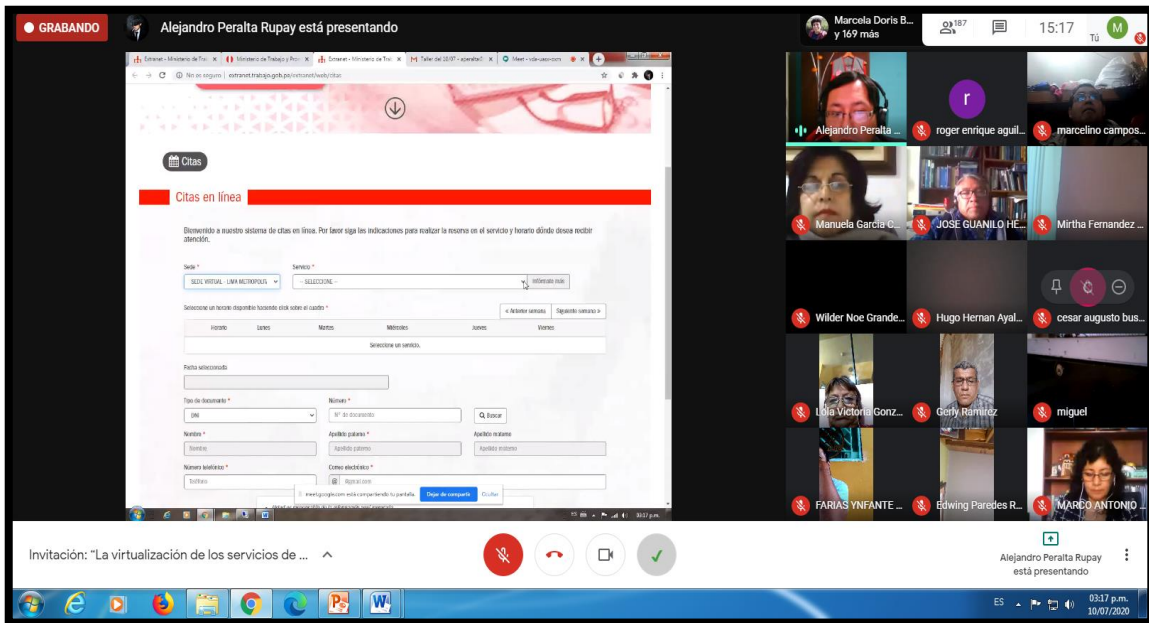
GRABANDO

Alejandro Peralta Rupay está presentando

Marcela Doris B... y 169 más

187

15:17

Tú

Extranet - Ministerio de Trab | Ministerio de Trabajo y Prom | Extranet - Ministerio de Trab | Taller del 10/07 - aperalta@ | Meet - xda-uasv-comz

No es seguro | extranet.trabajo.gob.pe/extranet/web/citas

Citas

Citas en línea

Bienvenido a nuestro sistema de citas en línea. Por favor siga las indicaciones para realizar la reserva en el servicio y horario dónde desea recibir atención.

Sede * | Servicio *

SEDE VIRTUAL - LIMA METROPOLITA | -- SELECCIONE -- | Información

Seleccione un horario disponible haciendo click sobre el cuadro *

« Anterior semana | Siguiente semana »

| Horario | Lunes | Martes | Miércoles | Jueves | Viernes |
|---|---|---|---|---|---|
| Seleccione un servicio. | | | | | |

Fecha seleccionada

Tipo de documento * | Número *

DNI | N° de documento | Buscar

Nombre * | Apellido paterno * | Apellido materno

Nombre | Apellido paterno | Apellido materno

Número telefónico * | Correo electrónico *

Teléfono | @ Ingresar correo

meet.google.com está compartiendo tu pantalla. Dejar de compartir Ocultar

Alejandro Peralta ...

roger enrique aguil...

marcelino campos...

Manuela Garcia C...

JOSE GUANILO HE...

Mirtha Fernandez ...

Wilder Noe Grande...

Hugo Hernan Ayal...

cesar augusto bus...

Lola Victoria Gonz...

Gerly Ramirez

miguel

FARIAS YNFANTE ...

Edwing Paredes R...

MARCO ANTONIO ...

Invitación: "La virtualización de los servicios de ...

Alejandro Peralta Rupay está presentando

ES

03:17 p.m.
10/07/2020